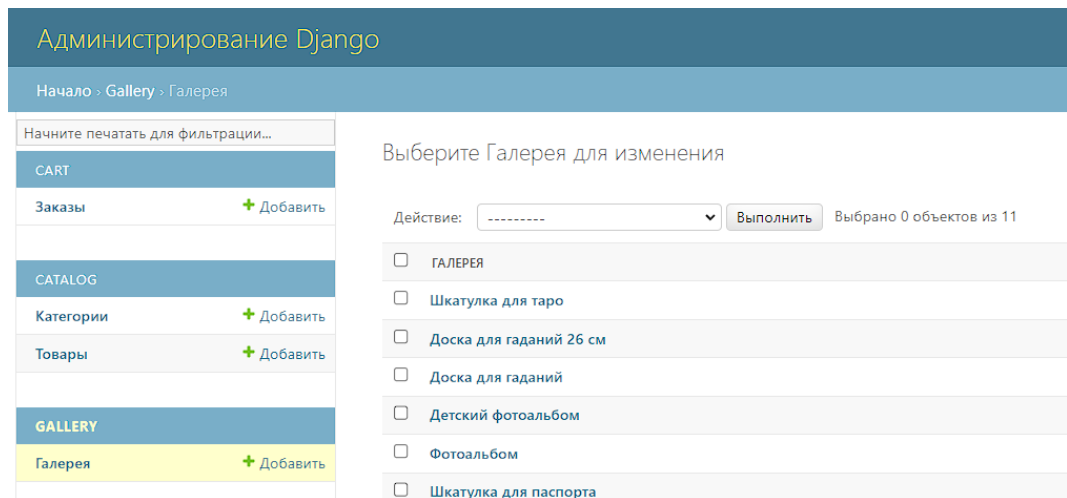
Администрирование Django

Начало › Gallery › Галерея

Начните печатать для фильтрации...

CART

Заказы + Добавить

CATALOG

Категории + Добавить

Товары + Добавить

GALLERY

Галерея + Добавить

Выберите Галерея для изменения

Действие: --------- Выполнить Выбрано 0 объектов из 11

ГАЛЕРЕЯ

Шкатулка для таро

Доска для гаданий 26 см

Доска для гаданий

Детский фотоальбом

Фотоальбом

Шкатулка для паспорта